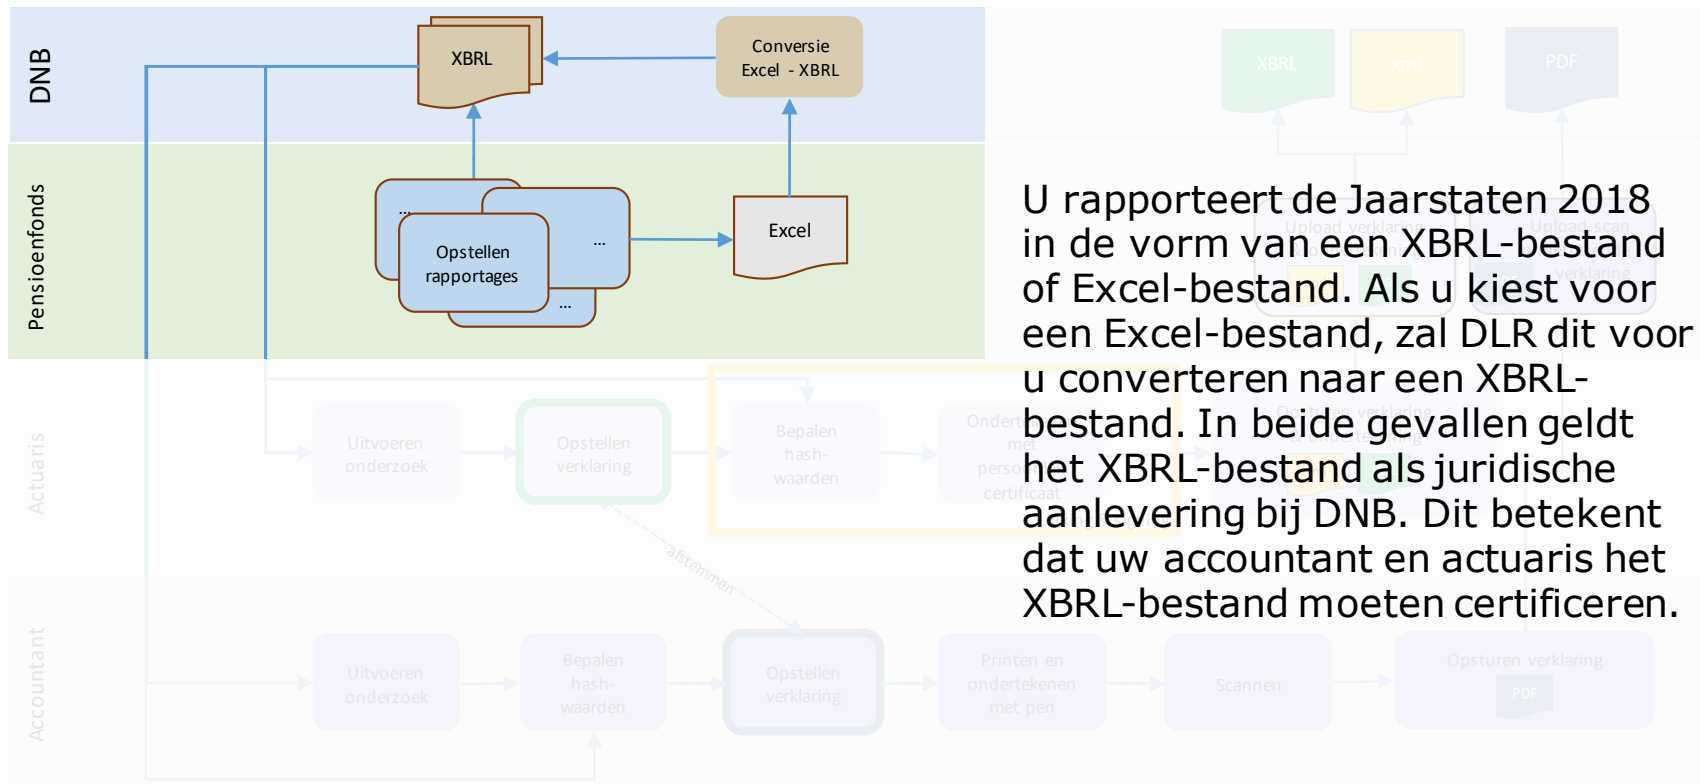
DNB

XBRL

Conversie
Excel - XBRL

Pensioenfonds

...
...
Opstellen rapportages
...

Excel

Actuaris

Uitvoeren onderzoek

Opstellen verklaring

Bepalen hash-waarden

Ondert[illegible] met perso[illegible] certificaat

afstemmen

Accountant

Uitvoeren onderzoek

Bepalen hash-waarden

Opstellen verklaring

Printen en ondertekenen met pen

Scannen

Opsturen verklaring

PDF

XBRL

xml

PDF

U rapporteert de Jaarstaten 2018 in de vorm van een XBRL-bestand of Excel-bestand. Als u kiest voor een Excel-bestand, zal DLR dit voor u converteren naar een XBRL-bestand. In beide gevallen geldt het XBRL-bestand als juridische aanlevering bij DNB. Dit betekent dat uw accountant en actuaris het XBRL-bestand moeten certificeren.